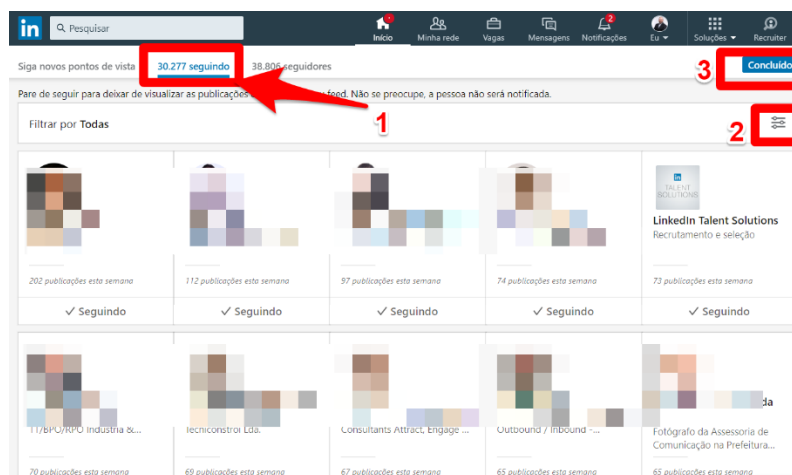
in Pesquisar

Início Minha rede Vagas Mensagens Notificações Eu Soluções Recruiter

Siga novos pontos de vista 30.277 seguindo 38.806 seguidores

3 Concluído

Pare de seguir para deixar de visualizar as publicações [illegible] feed. Não se preocupe, a pessoa não será notificada.

1

Filtrar por Todas

2

202 publicações esta semana
✓ Seguindo

112 publicações esta semana
✓ Seguindo

97 publicações esta semana
✓ Seguindo

74 publicações esta semana
✓ Seguindo

TALENT SOLUTIONS
LinkedIn Talent Solutions
Recrutamento e seleção
73 publicações esta semana
✓ Seguindo

IT/BPO/RPO Indústria &...
70 publicações esta semana

Technconstrol Ltda.
69 publicações esta semana

Consultants Attract, Engage ...
67 publicações esta semana

Outbound / Inbound -...
65 publicações esta semana

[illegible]da
Fotógrafo da Assessoria de Comunicação na Prefeitura...
65 publicações esta semana